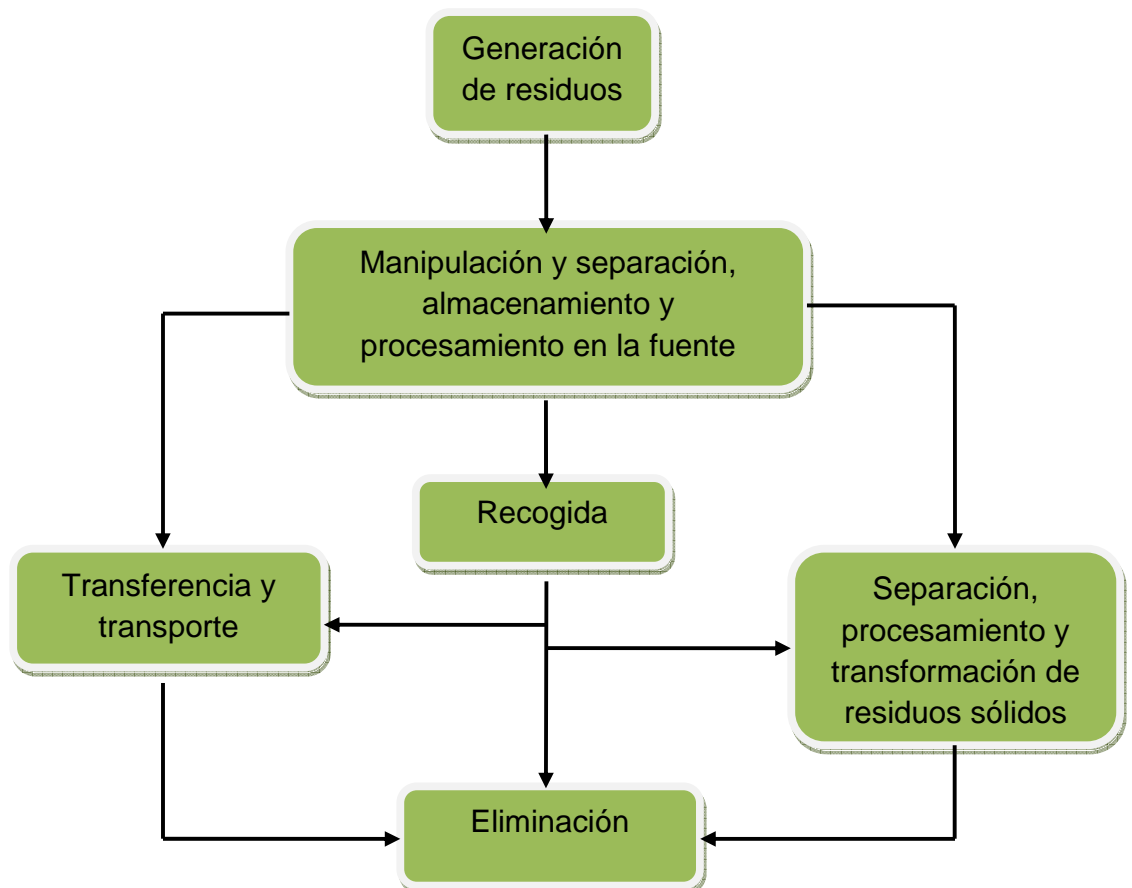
Generación de residuos

Manipulación y separación, almacenamiento y procesamiento en la fuente

Recogida

Transferencia y transporte

Separación, procesamiento y transformación de residuos sólidos

Eliminación